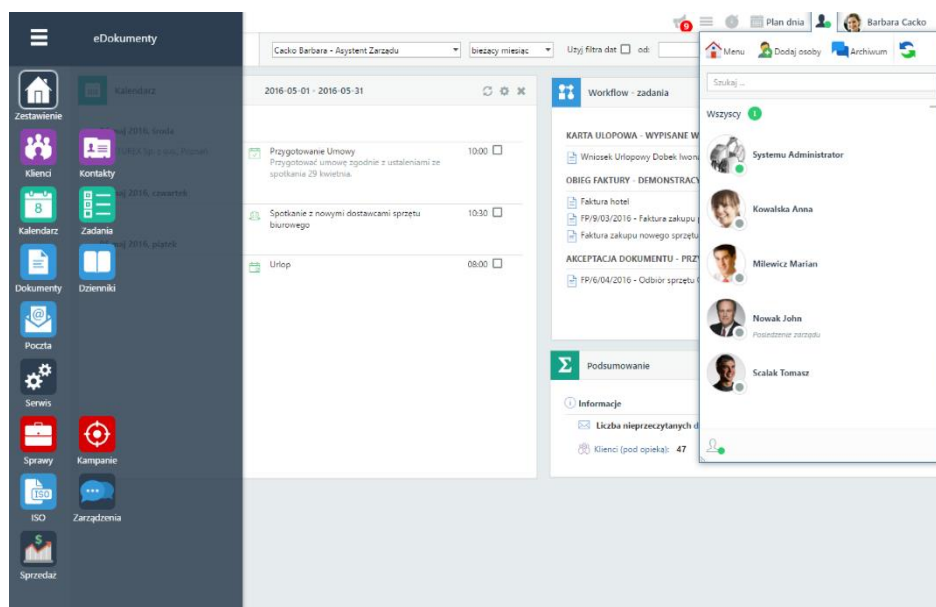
eDokumenty

Zestawienie
Klienci
Kontakty
Kalendarz
8
Zadania
Dokumenty
Dzienniki
Poczta
Serwis
Sprawy
Kampanie
ISO
Zarządzenia
Sprzedaż

Kalendarz
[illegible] maj 2016, środa
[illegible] Sp. z o.o., Poznań
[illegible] maj 2016, czwartek
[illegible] maj 2016, piątek

9
Plan dnia
Barbara Cacko

Cacko Barbara - Asystent Zarządu
bieżący miesiąc
Użyj filtra dat
od:

2016-05-01 - 2016-05-31

Przygotowanie Umowy
Przygotować umowę zgodnie z ustaleniami ze spotkania 29 kwietnia.
10:00

Spotkanie z nowymi dostawcami sprzętu biurowego
10:30

Urlop
08:00

Workflow - zadania

KARTA ULOPOWA - WYPISANE W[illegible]
Wniosek Urlopowy Dobek Iwon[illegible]
OBIEG FAKTURY - DEMONSTRACY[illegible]
Faktura hotel
FP/9/03/2016 - Faktura zakupu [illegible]
Faktura zakupu nowego sprzętu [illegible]
AKCEPTACJA DOKUMENTU - PRZY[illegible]
FP/6/04/2016 - Odbiór sprzętu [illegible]

Podsumowanie

Informacje
Liczba nieprzeczytanych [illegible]
Klienci (pod opieką): 47

Menu
Dodaj osoby
Archiwum

Szukaj ...

Wszyscy 1

Systemu Administrator
Kowalska Anna
Milewicz Marian
Nowak John
Posiedzenie zarządu
Scalak Tomasz